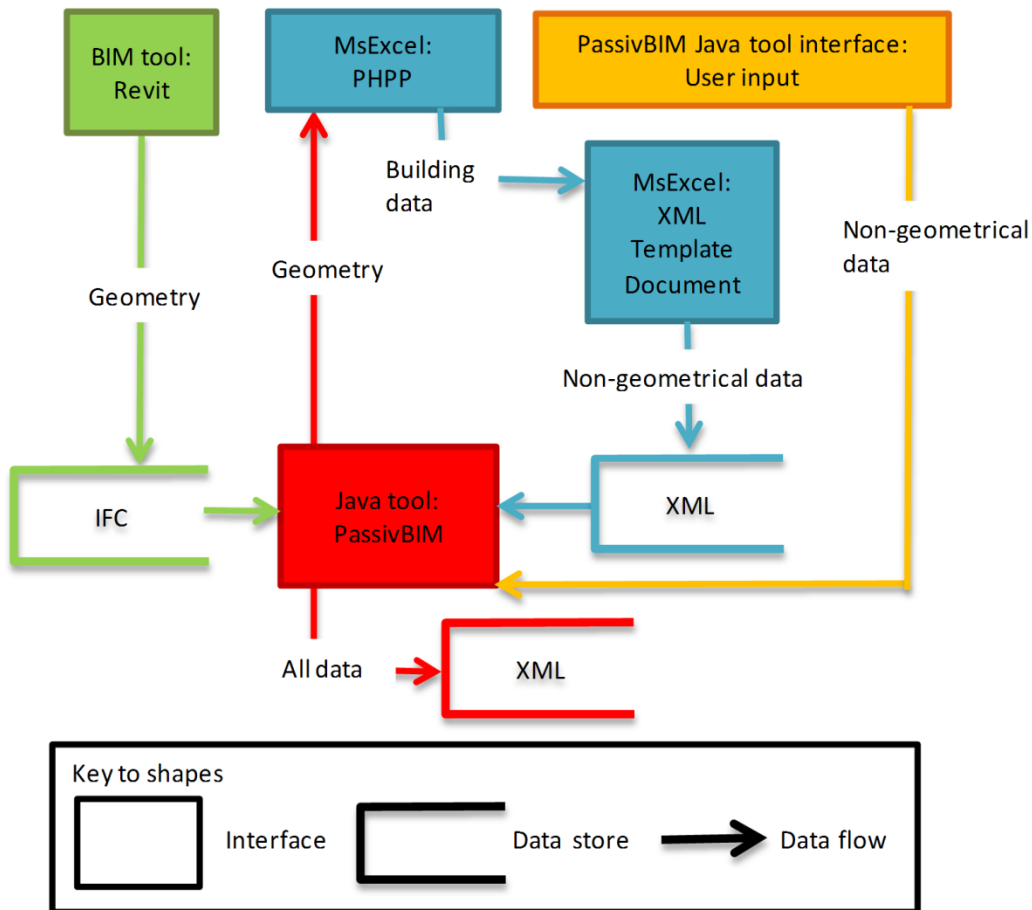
BIM tool: Revit

MsExcel: PHPP

PassivBIM Java tool interface: User input

Building data

MsExcel: XML Template Document

Non-geometrical data

Geometry

Geometry

Non-geometrical data

IFC

Java tool: PassivBIM

XML

All data

XML

Key to shapes

Interface

Data store

Data flow